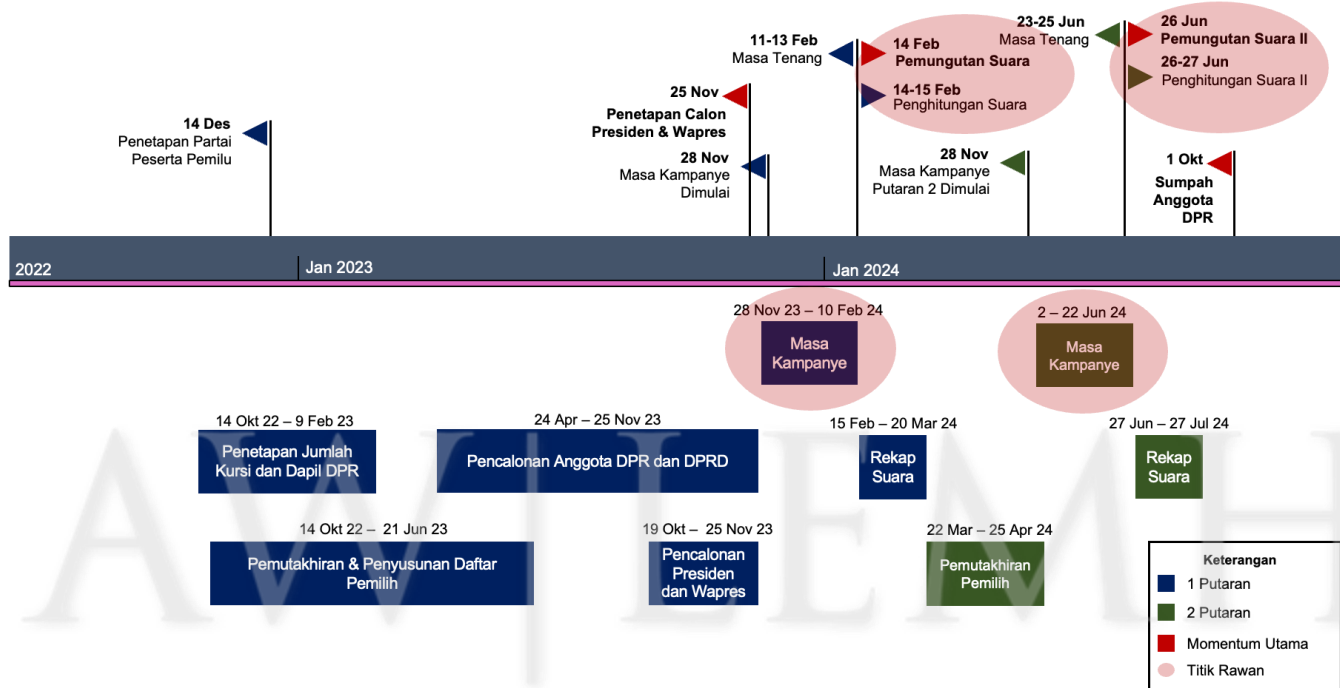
14 Des
Penetapan Partai Peserta Pemilu

25 Nov
Penetapan Calon Presiden & Wapres

28 Nov
Masa Kampanye Dimulai

11-13 Feb
Masa Tenang

14 Feb
Pemungutan Suara

14-15 Feb
Penghitungan Suara

28 Nov
Masa Kampanye Putaran 2 Dimulai

23-25 Jun
Masa Tenang

26 Jun
Pemungutan Suara II

26-27 Jun
Penghitungan Suara II

1 Okt
Sumpah Anggota DPR

2022

Jan 2023

Jan 2024

28 Nov 23 – 10 Feb 24
Masa Kampanye

2 – 22 Jun 24
Masa Kampanye

14 Okt 22 – 9 Feb 23
Penetapan Jumlah Kursi dan Dapil DPR

24 Apr – 25 Nov 23
Pencalonan Anggota DPR dan DPRD

15 Feb – 20 Mar 24
Rekap Suara

27 Jun – 27 Jul 24
Rekap Suara

14 Okt 22 – 21 Jun 23
Pemutakhiran & Penyusunan Daftar Pemilih

19 Okt – 25 Nov 23
Pencalonan Presiden dan Wapres

22 Mar – 25 Apr 24
Pemutakhiran Pemilih

Keterangan
1 Putaran
2 Putaran
Momentum Utama
Titik Rawan

AW|LEMH